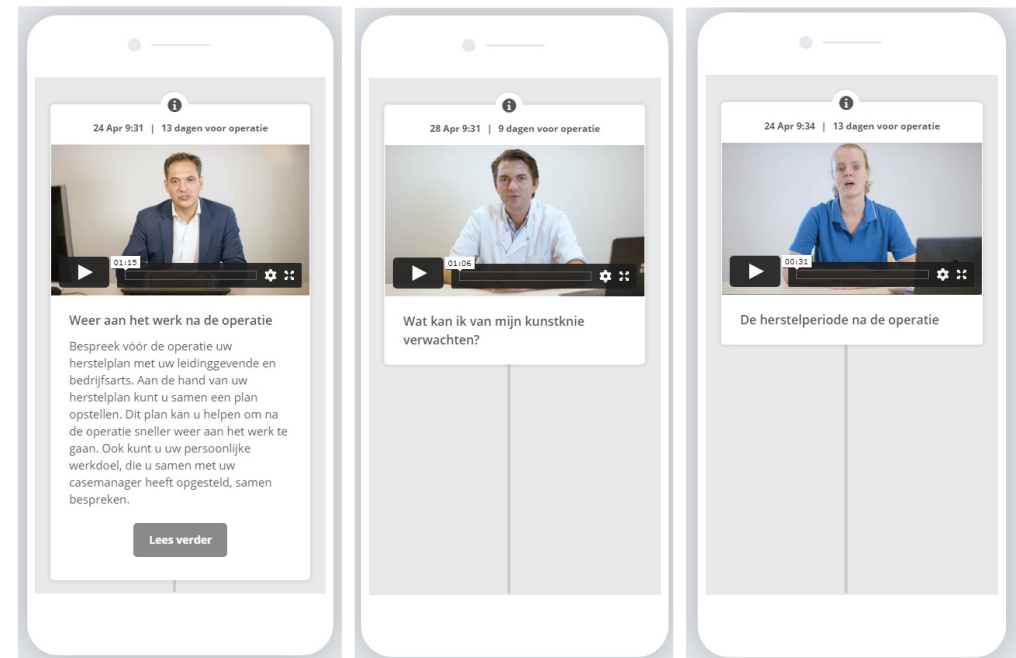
24 Apr 9:31 | 13 dagen voor operatie

01:15

Weer aan het werk na de operatie

Bespreek vóór de operatie uw herstelplan met uw leidinggevende en bedrijfsarts. Aan de hand van uw herstelplan kunt u samen een plan opstellen. Dit plan kan u helpen om na de operatie sneller weer aan het werk te gaan. Ook kunt u uw persoonlijke werkdoel, die u samen met uw casemanager heeft opgesteld, samen bespreken.

Lees verder

28 Apr 9:31 | 9 dagen voor operatie

01:06

Wat kan ik van mijn kunstknie verwachten?

24 Apr 9:34 | 13 dagen voor operatie

00:31

De herstelperiode na de operatie